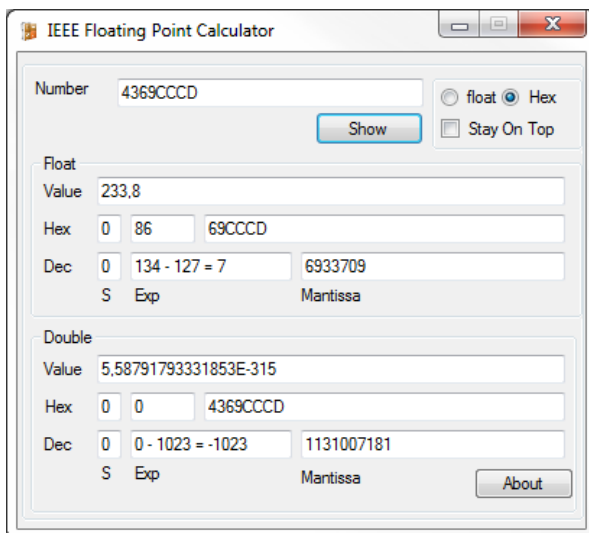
IEEE Floating Point Calculator

Number 4369CCCD

float Hex

Show

Stay On Top

Float

Value 233,8

Hex 0 86 69CCCD

Dec 0 134 - 127 = 7 6933709

S Exp Mantissa

Double

Value 5,58791793331853E-315

Hex 0 0 4369CCCD

Dec 0 0 - 1023 = -1023 1131007181

S Exp Mantissa

About